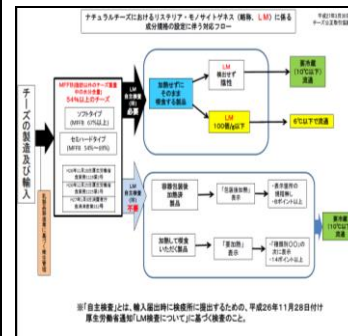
ナチュラルチーズにおけるリステリア・モノサイトゲネス（略称、LM）に係る成分規格の設定に伴う対応フロー

平成27年1月20日
チーズ公正取引協議会

チーズの製造及び輸入

MFFB（脂肪以外のチーズ重量中の水分含量）54%以上のチーズ

ソフトタイプ
（MFFB 67%以上）

セミハードタイプ
（MFFB 54%～69%）

LM自主検査

加熱せずにそのまま喫食する製品

LM
検出せず
陰性

LM
100個/g以下

要冷蔵
（10℃以下）
流通

6℃以下で流通

LM自主検査
（不要）

容器包装後加熱殺菌製品

「加熱殺菌」表示

加熱して喫食いただく製品

「要加熱」表示

要冷蔵
（10℃以下）
流通

※「自主検査」とは、輸入届出時に検疫所に提出するための、平成26年11月28日付け厚生労働省通知「LM検査について」に基づく検査のこと。